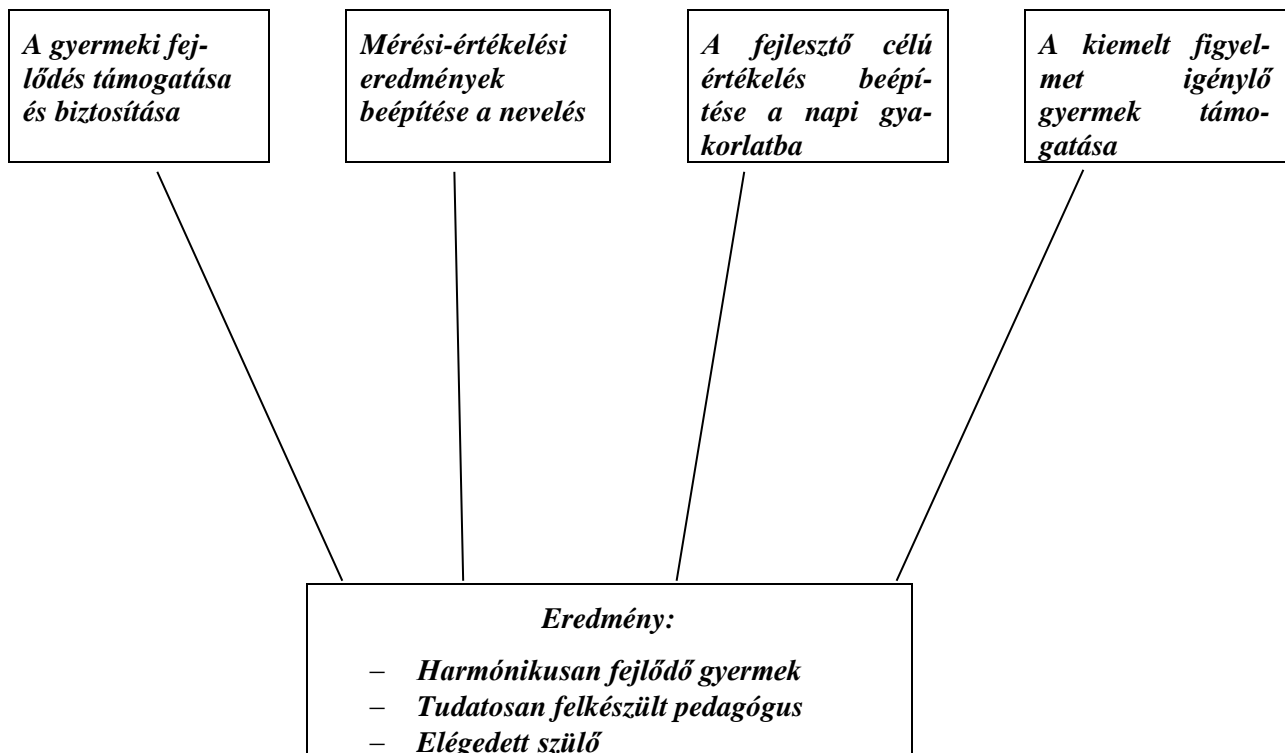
A gyermeki fejlődés támogatása és biztosítása

Mérési-értékelési eredmények beépítése a nevelés

A fejlesztő célú értékelés beépítése a napi gyakorlatba

A kiemelt figyelmet igénylő gyermek támogatása

Eredmény:

– Harmónikusan fejlődő gyermek
– Tudatosan felkészült pedagógus
– Elégedett szülő